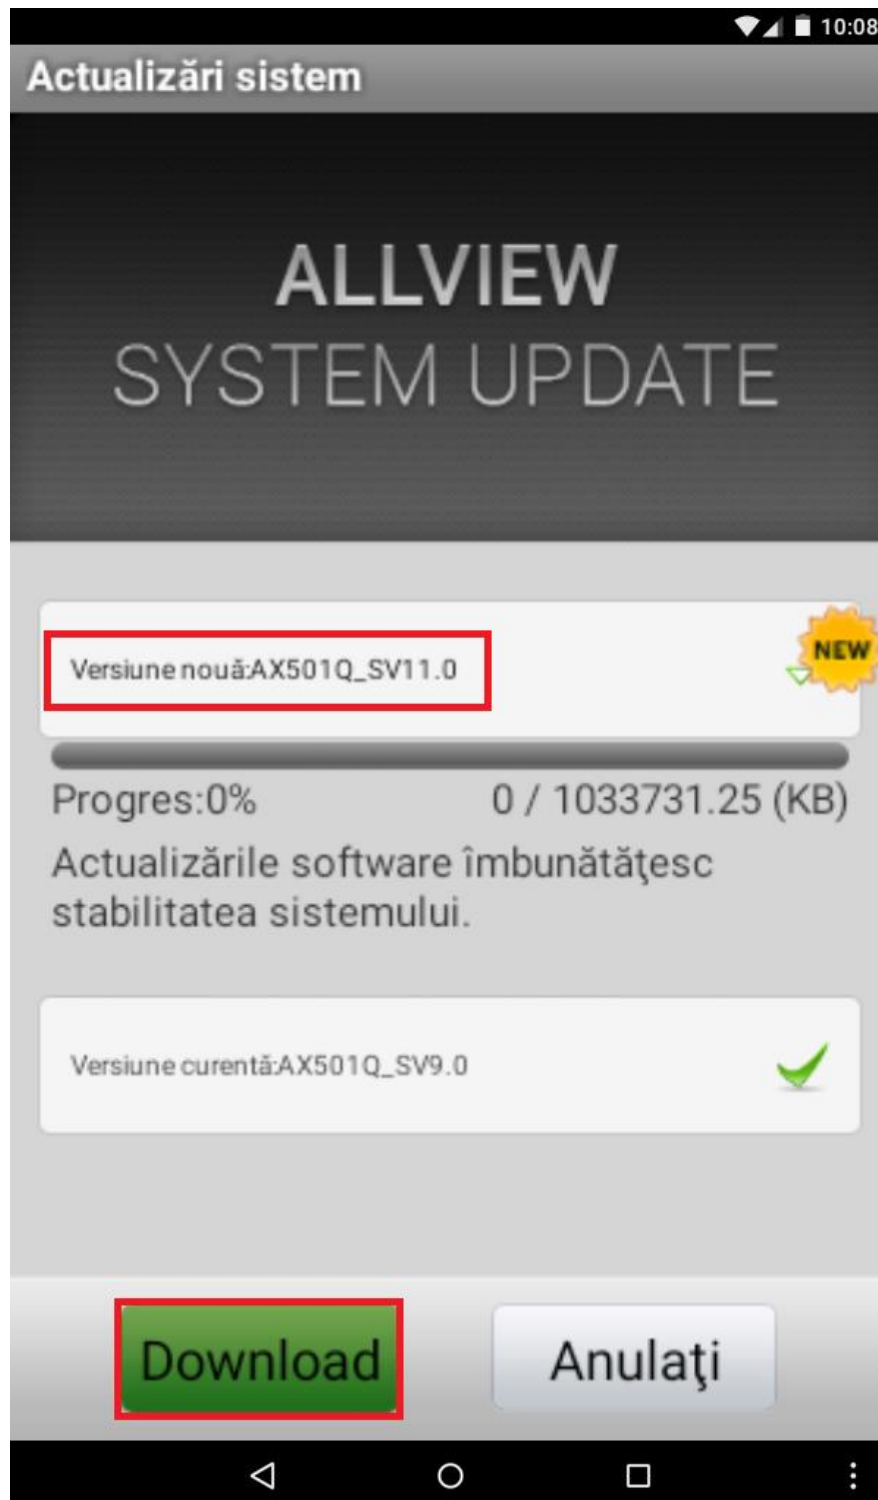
10:08

Actualizări sistem

ALLVIEW
SYSTEM UPDATE

Versiune nouă:AX501Q_SV11.0

NEW

Progres:0%

0 / 1033731.25 (KB)

Actualizările software îmbunătăţesc stabilitatea sistemului.

Versiune curentă:AX501Q_SV9.0

Download

Anulaţi